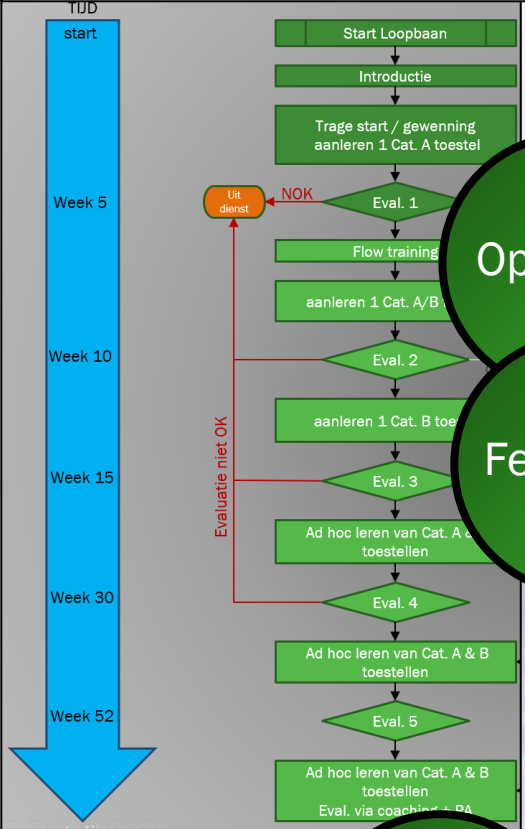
TIJD

start

Week 5

Week 10

Week 15

Week 30

Week 52

Start Loopbaan

Introductie

Trage start / gewenning aanleren 1 Cat. A toestel

Uit dienst

NOK

Eval. 1

Flow training

aanleren 1 Cat. A/B

Eval. 2

aanleren 1 Cat. B toes

Evaluatie niet OK

Eval. 3

Ad hoc leren van Cat. A & toestellen

Eval. 4

Ad hoc leren van Cat. A & B toestellen

Eval. 5

Ad hoc leren van Cat. A & B toestellen Eval. via coaching + PA

Op

Fe